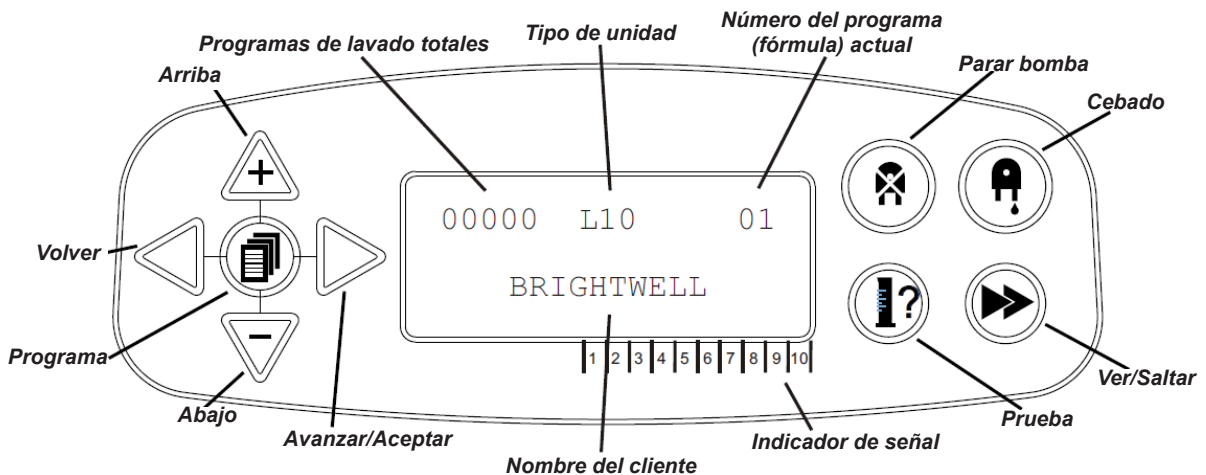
Programas de lavado totales

Tipo de unidad

Número del programa (fórmula) actual

Arriba

Parar bomba

Cebado

+

00000 L10 01

BRIGHTWELL

Volver

Programa

−

Abajo

Avanzar/Aceptar

1 2 3 4 5 6 7 8 9 10

Nombre del cliente

Indicador de señal

Prueba

Ver/Saltar